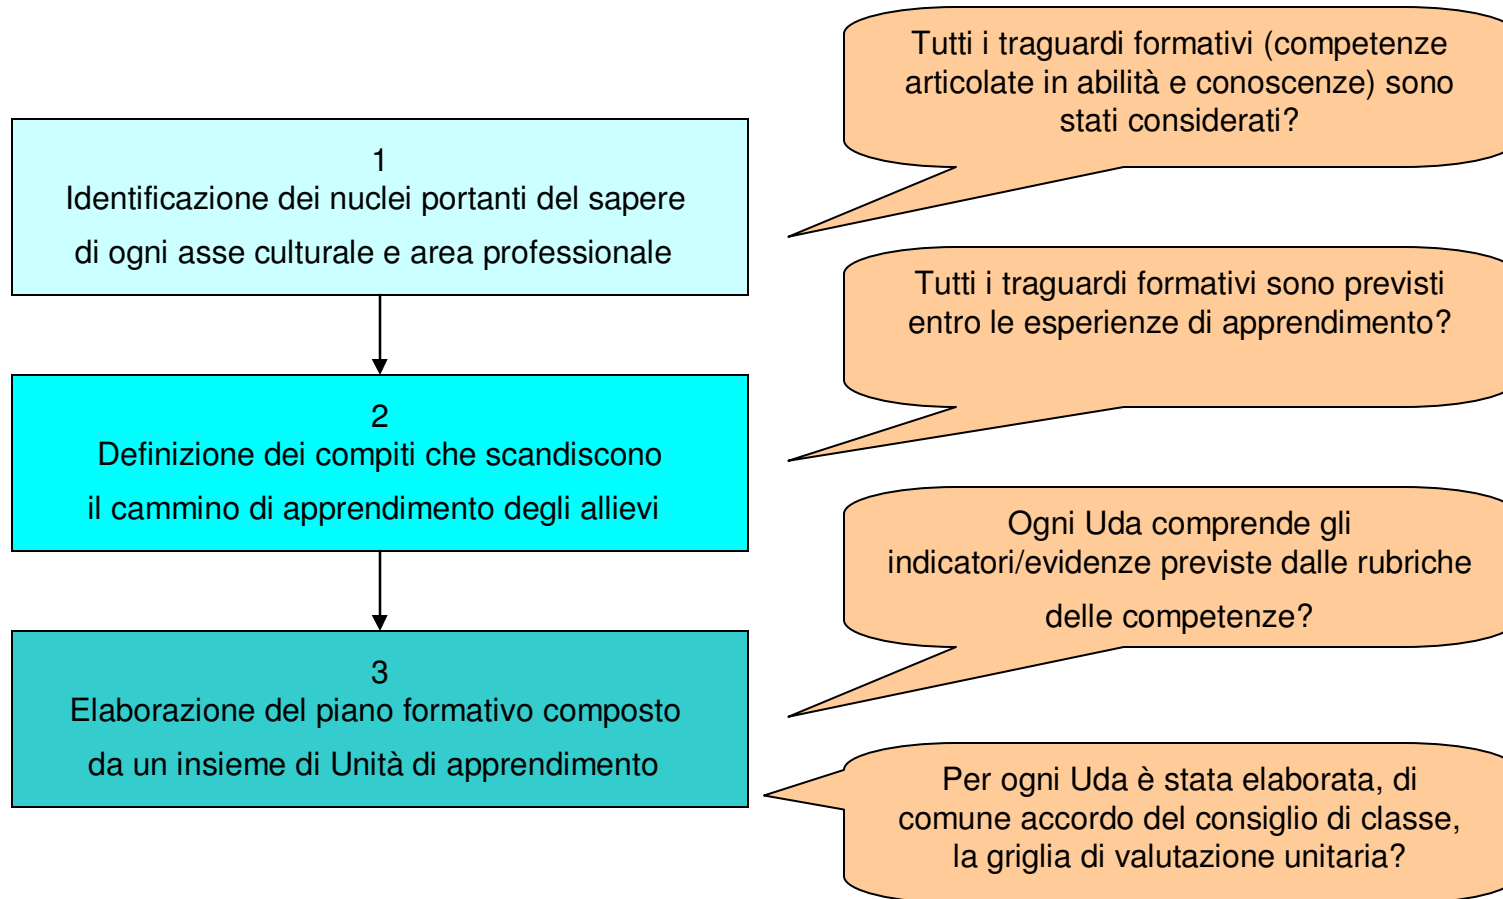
1
Identificazione dei nuclei portanti del sapere di ogni asse culturale e area professionale

Tutti i traguardi formativi (competenze articolate in abilità e conoscenze) sono stati considerati?

2
Definizione dei compiti che scandiscono il cammino di apprendimento degli allievi

Tutti i traguardi formativi sono previsti entro le esperienze di apprendimento?

Ogni Uda comprende gli indicatori/evidenze previste dalle rubriche delle competenze?

3
Elaborazione del piano formativo composto da un insieme di Unità di apprendimento

Per ogni Uda è stata elaborata, di comune accordo del consiglio di classe, la griglia di valutazione unitaria?